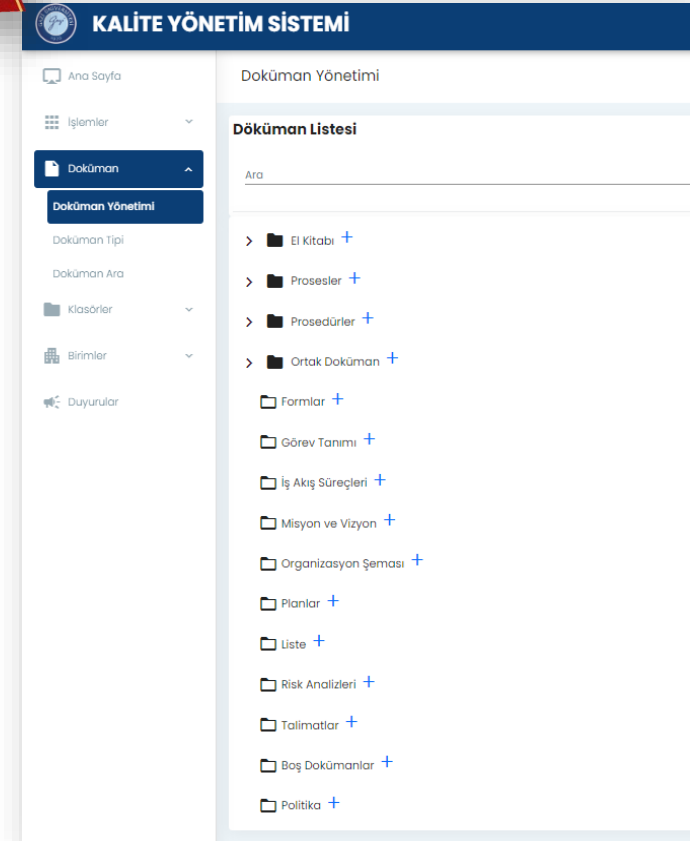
KALİTE YÖNETİM SİSTEMİ

Ana Sayfa
İşlemler
Doküman
Doküman Yönetimi
Doküman Tipi
Doküman Ara
Klasörler
Birimler
Duyurular

Doküman Yönetimi

Döküman Listesi

Ara

El Kitabı +
Prosesler +
Prosedürler +
Ortak Doküman +
Formlar +
Görev Tanımı +
İş Akış Süreçleri +
Misyon ve Vizyon +
Organizasyon Şeması +
Planlar +
Liste +
Risk Analizleri +
Talimatlar +
Boş Dokümanlar +
Politika +